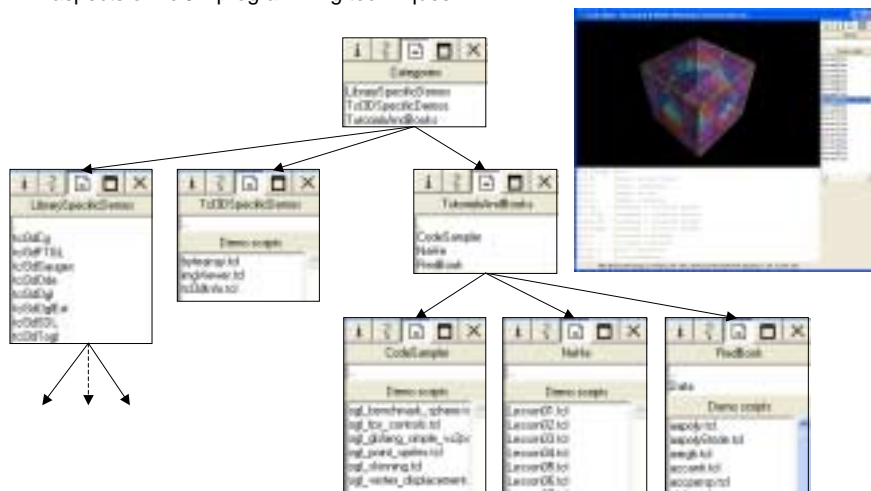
Categories
LibrarySpecificDemos
Tcl3DSpecificDemos
TutorialsAndBooks

LibrarySpecificDemos
tcl3dCg
tcl3dFTGL
tcl3dGauges
tcl3dOde
tcl3dOgl
tcl3dOglExt
tcl3dSDL
tcl3dTogl

Tcl3DSpecificDemos
Demo scripts
bytearray.tcl
imgViewer.tcl
tcl3dInfo.tcl

TutorialsAndBooks
CodeSampler
NeHe
RedBook

CodeSampler
Demo scripts
ogl_benchmark_sphere.tcl
ogl_fps_controls.tcl
ogl_glslang_simple_vs2ps
ogl_point_sprites.tcl
ogl_skinning.tcl
ogl_vertex_displacement

NeHe
Demo scripts
Lesson01.tcl
Lesson02.tcl
Lesson03.tcl
Lesson04.tcl
Lesson05.tcl
Lesson06.tcl

RedBook
Data
Demo scripts
aapoly.tcl
aapolyMode.tcl
aargb.tcl
accanti.tcl
accpersp.tcl